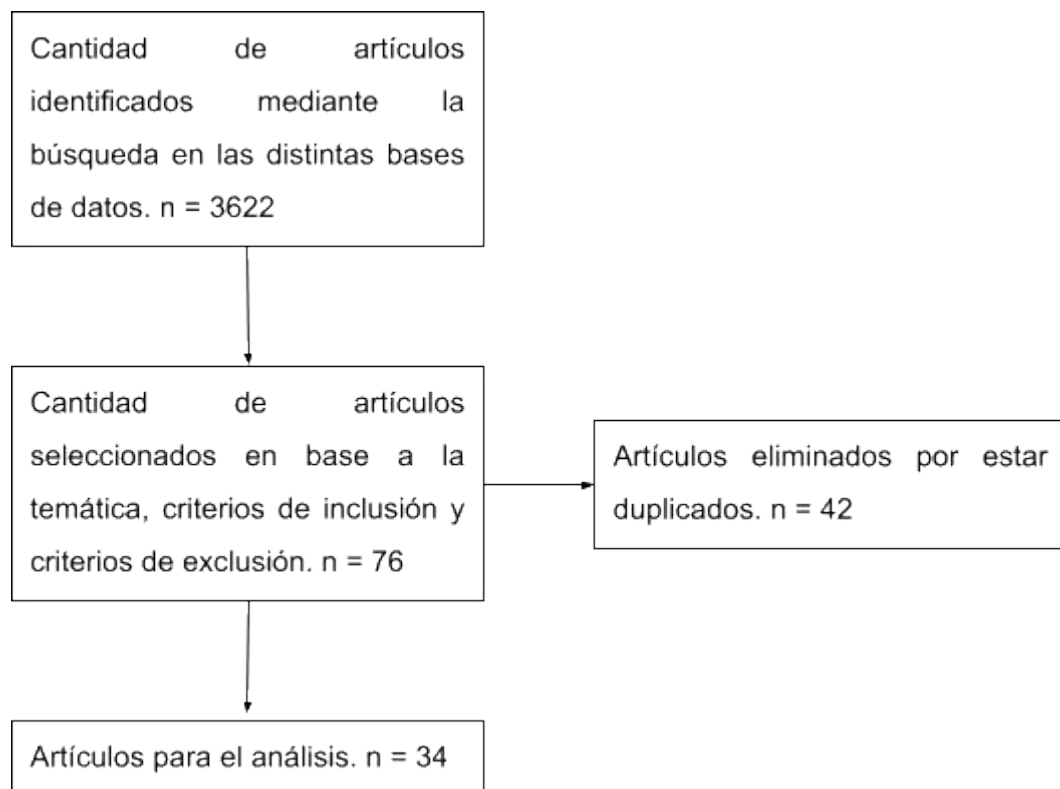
Cantidad de artículos identificados mediante la búsqueda en las distintas bases de datos. n = 3622

Cantidad de artículos seleccionados en base a la temática, criterios de inclusión y criterios de exclusión. n = 76

Artículos eliminados por estar duplicados. n = 42

Artículos para el análisis. n = 34